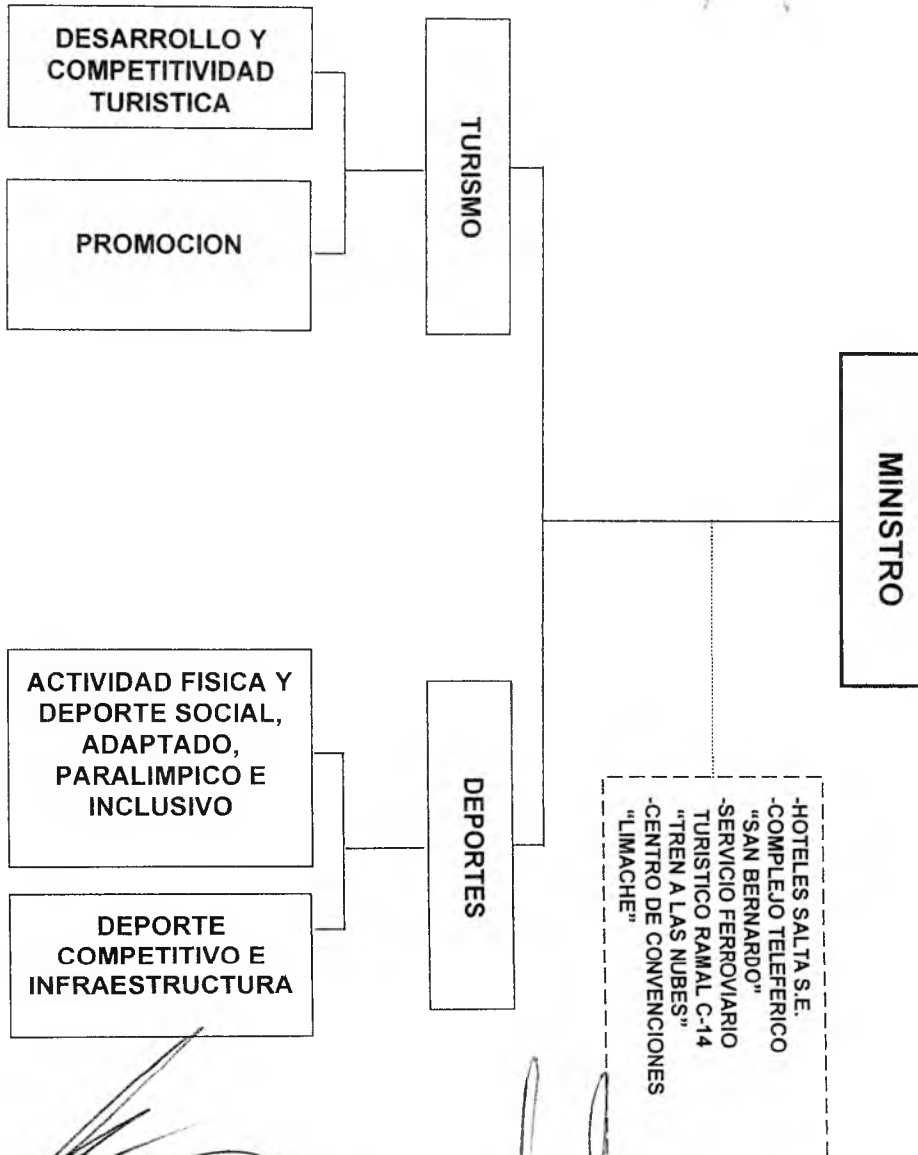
MINISTRO

TURISMO

DESARROLLO Y COMPETITIVIDAD TURISTICA

PROMOCION

DEPORTES

ACTIVIDAD FISICA Y DEPORTE SOCIAL, ADAPTADO, PARALIMPICO E INCLUSIVO

DEPORTE COMPETITIVO E INFRAESTRUCTURA

-HOTELES SALTA S.E.
-COMPLEJO TELEFERICO "SAN BERNARDO"
-SERVICIO FERROVIARIO TURISTICO RAMAL C-14 "TREN A LAS NUBES"
-CENTRO DE CONVENCIONES "LIMACHE"